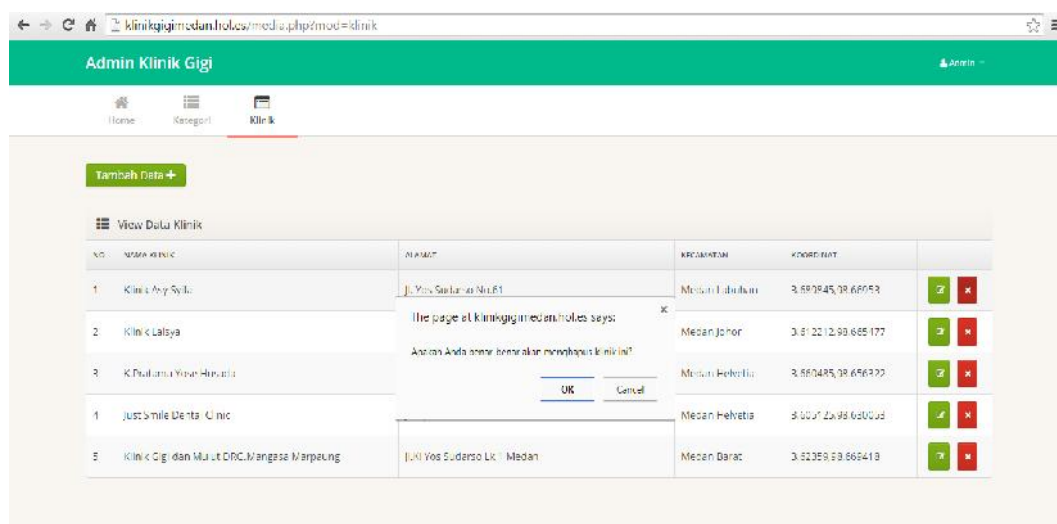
klinikgigimedan.hol.es/media.php?mod=klinik

Admin Klinik Gigi

Admin

Home Kategori Klinik

Tambah Data +

View Data Klinik

| NO | NAMA KLINIK | ALAMAT | KECAMATAN | KOORDINAT | |
|---|---|---|---|---|---|
| 1 | Klinik Ayy Syifa | Jl. Yos Sudarso No.61 | Medan Labuhan | 3.690845,98.66953 | |
| 2 | Klinik Laisya | | Medan Johor | 3.512212,98.685177 | |
| 3 | K Pratama Yose Husada | | Medan Helvetia | 3.560485,98.656322 | |
| 4 | Just Smile Dental Clinic | | Medan Helvetia | 3.60577,98.650003 | |
| 5 | Klinik Gigi dan Mulut DRG.Mangasa Marpaung | Jl.Kl Yos Sudarso Lk 1 Medan | Medan Barat | 3.52359,98.669418 | |

The page at klinikgigimedan.hol.es says:

Apakah Anda benar-benar akan menghapus klinik ini?

OK Cancel